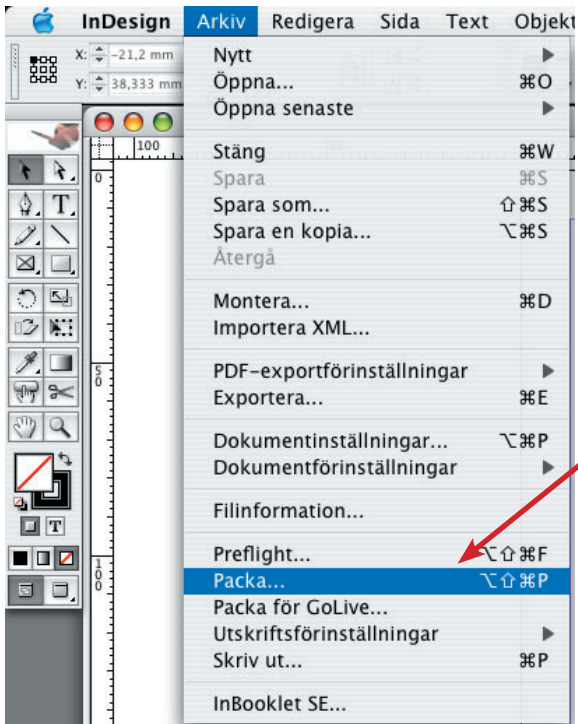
InDesign Arkiv Redigera Sida Text Objekt

X: -21,2 mm
Y: 38,333 mm

100

Nytt
Öppna... ⌘O
Öppna senaste

Stäng ⌘W
Spara ⌘S
Spara som... ⇧⌘S
Spara en kopia... ⌥⌘S
Återgå

Montera... ⌘D
Importera XML...

PDF-exportförinställningar
Exportera... ⌘E

Dokumentinställningar... ⌥⌘P
Dokumentförinställningar

Filinformation...

Preflight... ⌥⇧⌘F
Packa... ⌥⇧⌘P
Packa för GoLive...
Utskriftsförinställningar
Skriv ut... ⌘P

InBooklet SE...